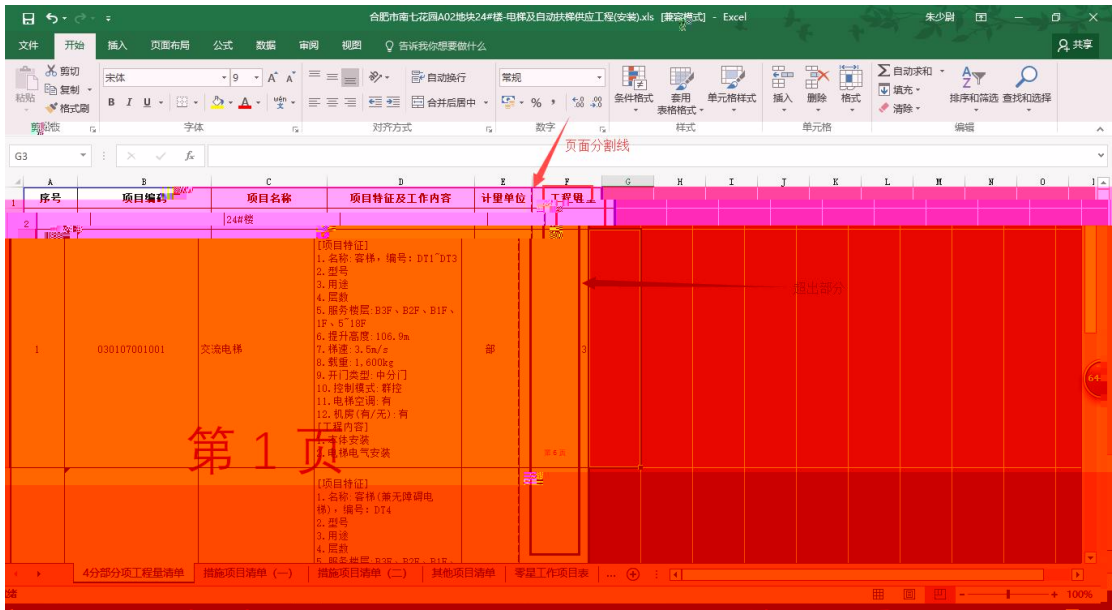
合肥市南七花园A02地块24#楼-电梯及自动扶梯供应工程(安装).xls [兼容模式] - Excel

朱少刚

文件 开始 插入 页面布局 公式 数据 审阅 视图 告诉我你想要做什么 共享

剪切 复制 格式刷 粘贴 剪贴板

宋体 9 A A B I U 字体

自动换行 合并后居中 对齐方式

常规 % , 数字

条件格式 套用表格格式 单元格样式 样式

插入 删除 格式 单元格

自动求和 填充 清除 排序和筛选 查找和选择 编辑

G3 fx

页面分割线

| 序号 | 项目编码 | 项目名称 | 项目特征及工作内容 | 计量单位 | 工程量 |
|---|---|---|---|---|---|
| | | 24#楼 | | | |
| 1 | 030107001001 | 交流电梯 | [项目特征] 1.名称：客梯，编号：DT1~DT3 2.型号 3.用途 4.层数 5.服务楼层：B3F、B2F、B1F、1F、5~18F 6.提升高度：106.9m 7.梯速：3.5m/s 8.载重：1,600kg 9.开门类型：中分门 10.控制模式：群控 11.电梯空调：有 12.机房(有/无)：有 [工程内容] 1.整体安装 2.电梯电气安装 | 部 | 3 |
| | | | [项目特征] 1.名称：客梯(兼无障碍电梯)，编号：DT4 2.型号 3.用途 4.层数 5.服务楼层：B3F、B2F、B1F | | |

第 1 页

超出部分

4分部分项工程量清单 措施项目清单（一） 措施项目清单（二） 其他项目清单 零星工作项目表 ...

100%